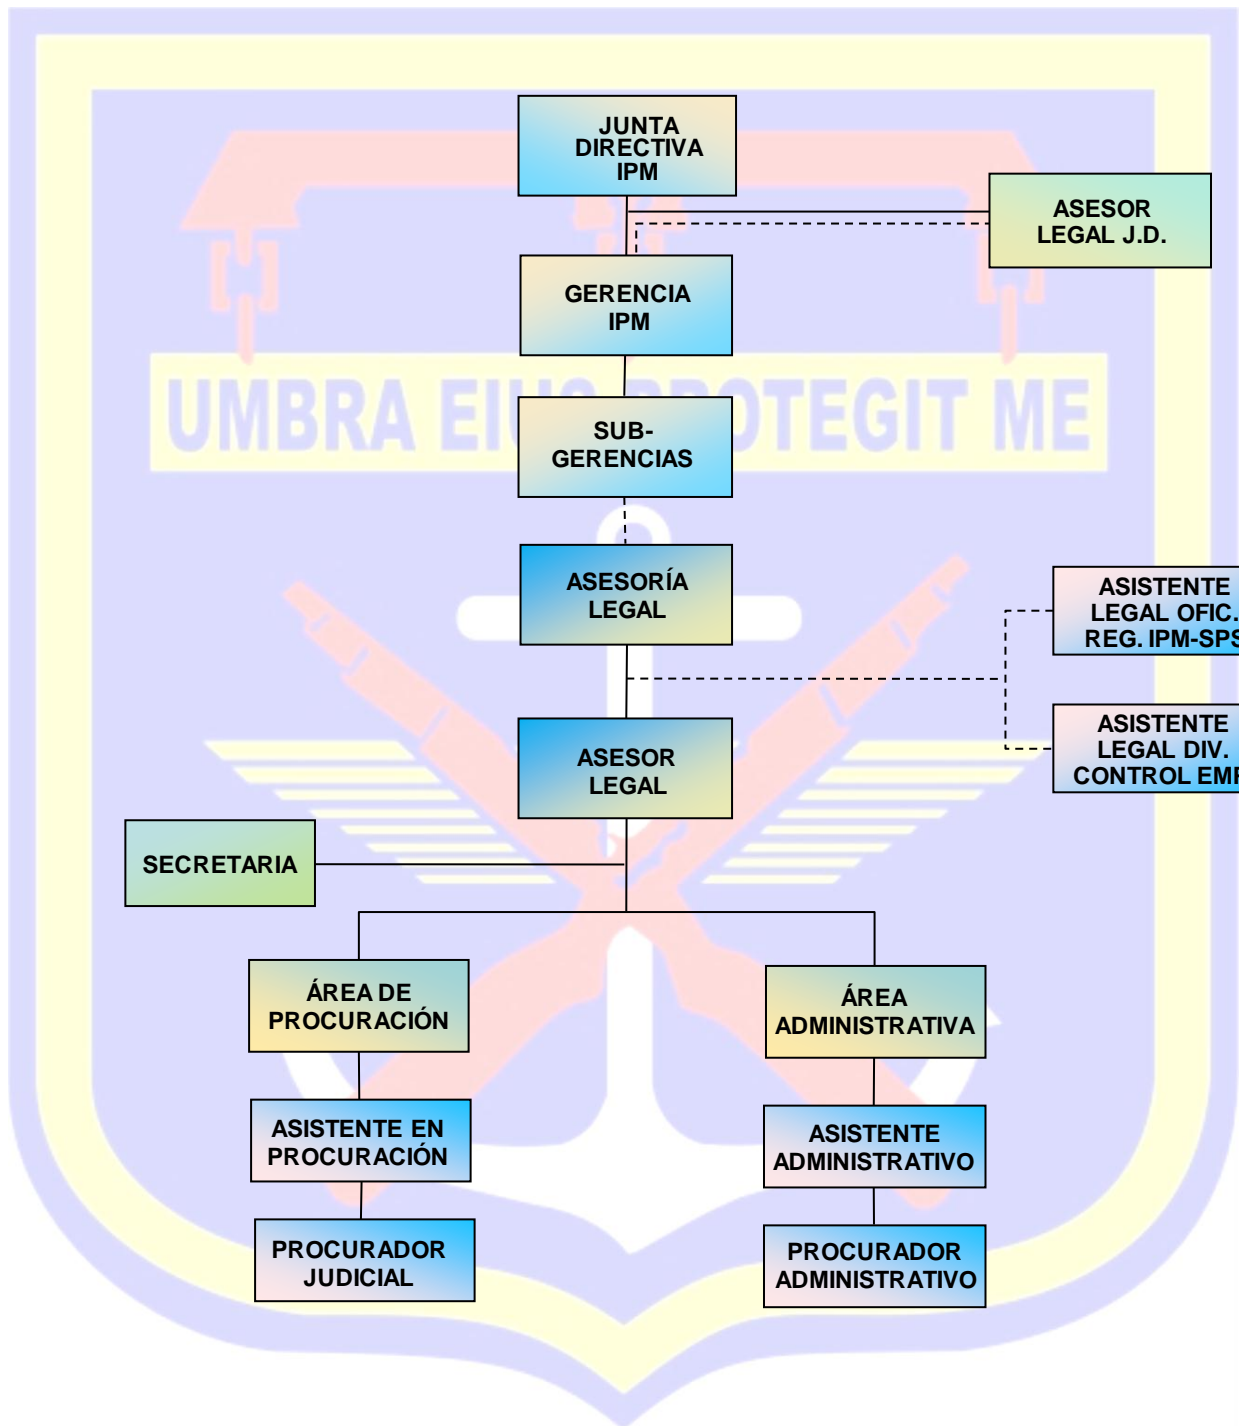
JUNTA DIRECTIVA IPM

ASESOR LEGAL J.D.

GERENCIA IPM

UMBRA EIU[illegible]ROTEGIT ME

SUB-GERENCIAS

ASESORÍA LEGAL

ASISTENTE LEGAL OFIC. REG. IPM-SPS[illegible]

ASISTENTE LEGAL DIV. CONTROL EM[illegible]

ASESOR LEGAL

SECRETARIA

ÁREA DE PROCURACIÓN

ÁREA ADMINISTRATIVA

ASISTENTE EN PROCURACIÓN

ASISTENTE ADMINISTRATIVO

PROCURADOR JUDICIAL

PROCURADOR ADMINISTRATIVO